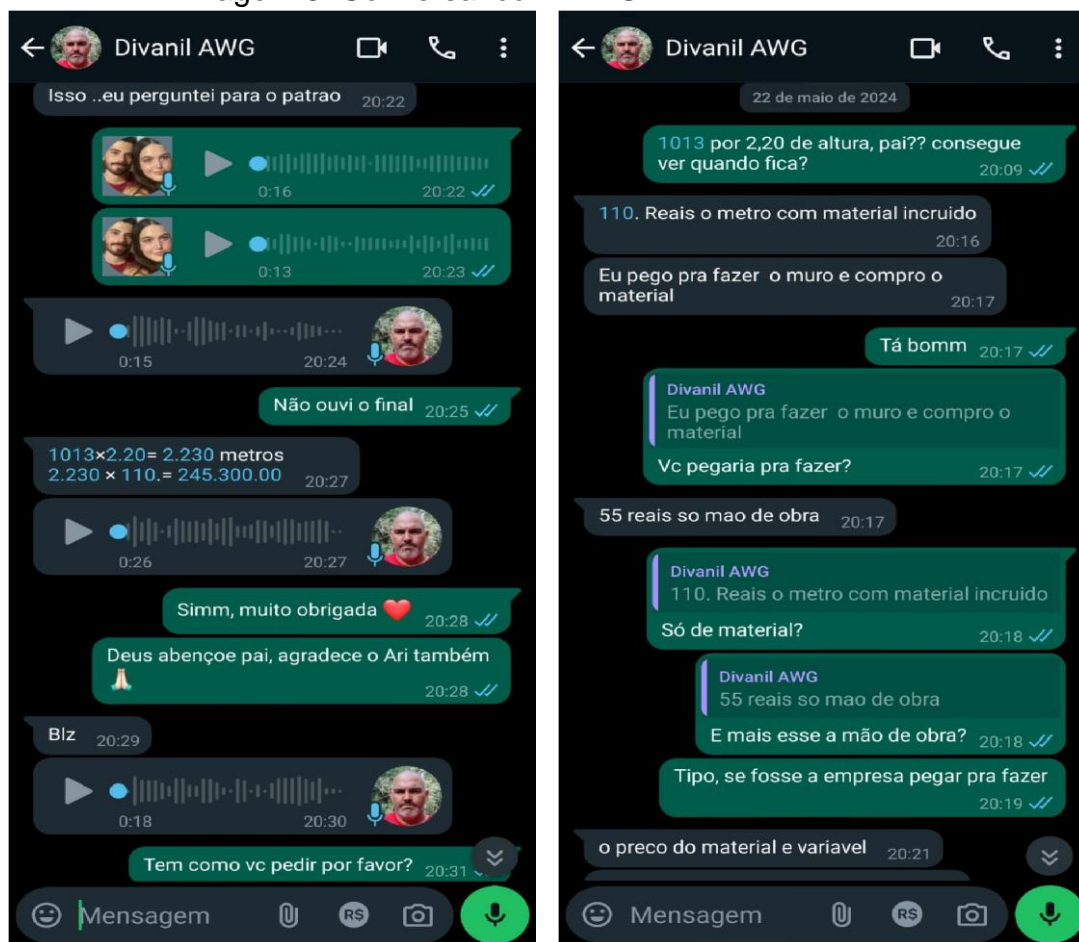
Divanil AWG

Isso ..eu perguntei para o patrao 20:22

0:16 20:22

0:13 20:23

0:15 20:24

Não ouvi o final 20:25

1013×2.20= 2.230 metros
2.230 × 110.= 245.300.00 20:27

0:26 20:27

Simm, muito obrigada ❤️ 20:28

Deus abençoe pai, agradece o Ari também 🙏 20:28

Blz 20:29

0:18 20:30

Tem como vc pedir por favor? 20:31

Mensagem

Divanil AWG

22 de maio de 2024

1013 por 2,20 de altura, pai?? consegue ver quando fica? 20:09

110. Reais o metro com material incruido 20:16

Eu pego pra fazer o muro e compro o material 20:17

Tá bomm 20:17

Divanil AWG
Eu pego pra fazer o muro e compro o material
Vc pegaria pra fazer? 20:17

55 reais so mao de obra 20:17

Divanil AWG
110. Reais o metro com material incruido
Só de material? 20:18

Divanil AWG
55 reais so mao de obra
E mais esse a mão de obra? 20:18

Tipo, se fosse a empresa pegar pra fazer 20:19

o preco do material e variavel 20:21

Mensagem